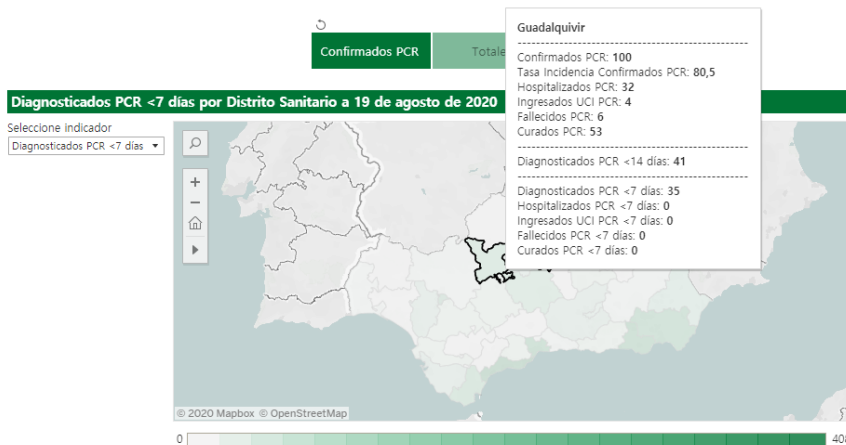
Confirmados PCR

Totale

Guadalquivir

Confirmados PCR: 100
Tasa Incidencia Confirmados PCR: 80,5
Hospitalizados PCR: 32
Ingresados UCI PCR: 4
Fallecidos PCR: 6
Curados PCR: 53

Diagnosticados PCR <14 días: 41

Diagnosticados PCR <7 días: 35
Hospitalizados PCR <7 días: 0
Ingresados UCI PCR <7 días: 0
Fallecidos PCR <7 días: 0
Curados PCR <7 días: 0

Diagnosticados PCR <7 días por Distrito Sanitario a 19 de agosto de 2020

Seleccione indicador
Diagnosticados PCR <7 días

© 2020 Mapbox © OpenStreetMap

0

408